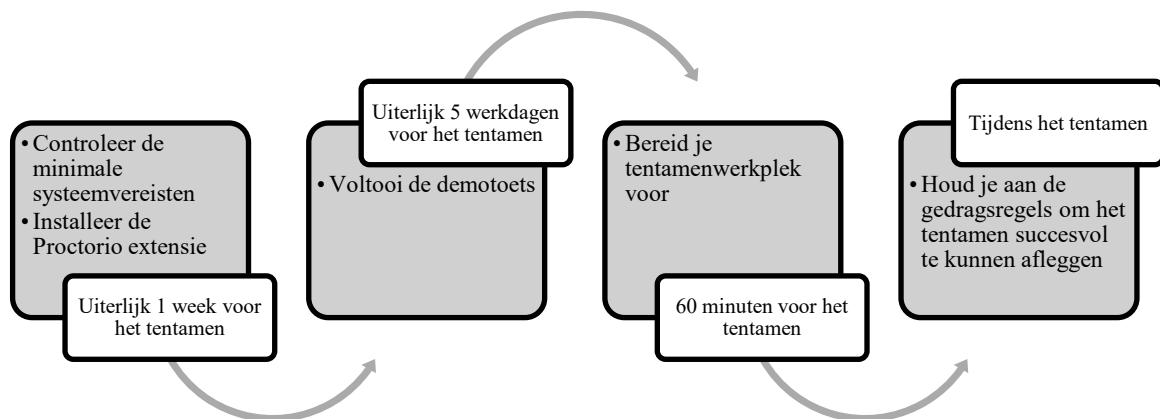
• Controleer de minimale systeemvereisten
• Installeer de Proctorio extensie

Uiterlijk 1 week voor het tentamen

Uiterlijk 5 werkdagen voor het tentamen

• Voltooi de demotoets

• Bereid je tentamenwerkplek voor

60 minuten voor het tentamen

Tijdens het tentamen

• Houd je aan de gedragsregels om het tentamen succesvol te kunnen afleggen